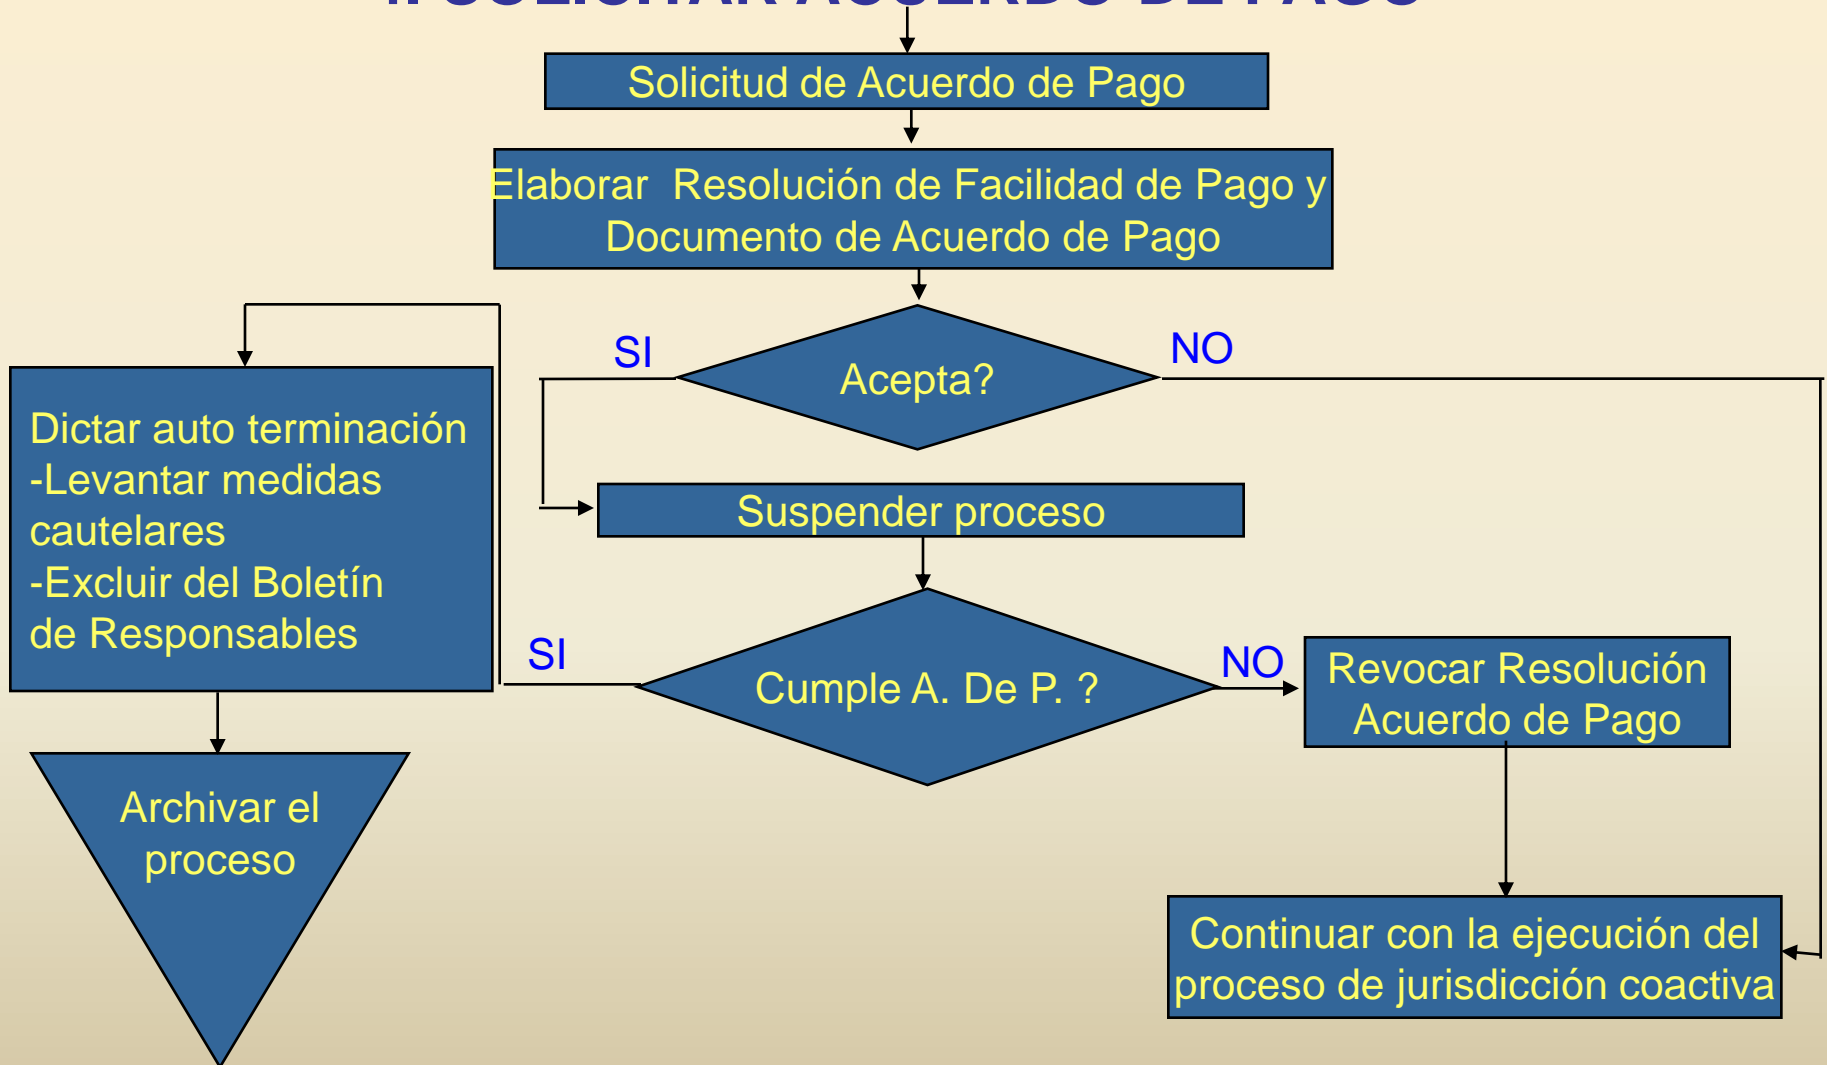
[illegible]

Solicitud de Acuerdo de Pago

Elaborar Resolución de Facilidad de Pago y Documento de Acuerdo de Pago

SI

Acepta?

NO

Dictar auto terminación
-Levantar medidas cautelares
-Excluir del Boletín de Responsables

Suspender proceso

SI

Cumple A. De P. ?

NO

Revocar Resolución Acuerdo de Pago

Archivar el proceso

Continuar con la ejecución del proceso de jurisdicción coactiva